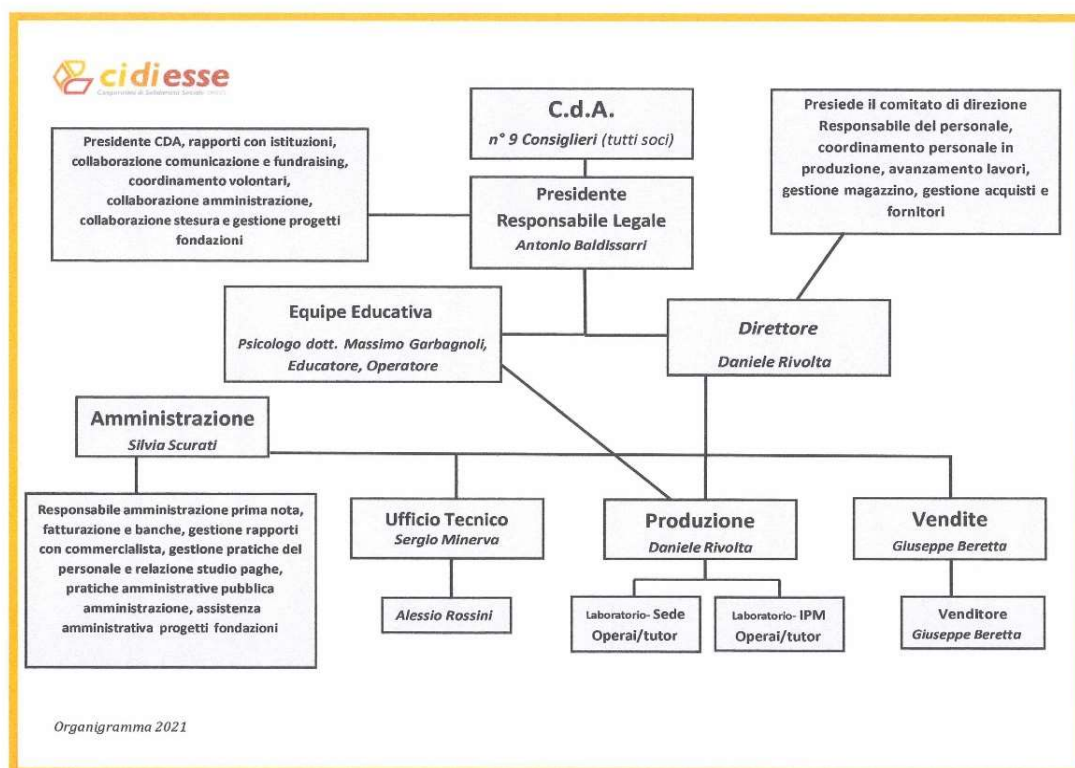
cidiesse
Cooperativa di Solidarietà Sociale

C.d.A.
n° 9 Consiglieri (tutti soci)

Presidente CDA, rapporti con istituzioni, collaborazione comunicazione e fundraising, coordinamento volontari, collaborazione amministrazione, collaborazione stesura e gestione progetti fondazioni

Presidente
Responsabile Legale
Antonio Baldissarri

Presiede il comitato di direzione Responsabile del personale, coordinamento personale in produzione, avanzamento lavori, gestione magazzino, gestione acquisti e fornitori

Equipe Educativa
Psicologo dott. Massimo Garbagnoli, Educatore, Operatore

Direttore
Daniele Rivolta

Amministrazione
Silvia Scurati

Responsabile amministrazione prima nota, fatturazione e banche, gestione rapporti con commercialista, gestione pratiche del personale e relazione studio paghe, pratiche amministrative pubblica amministrazione, assistenza amministrativa progetti fondazioni

Ufficio Tecnico
Sergio Minerva

Alessio Rossini

Produzione
Daniele Rivolta

Laboratorio- Sede
Operai/tutor

Laboratorio- IPM
Operai/tutor

Vendite
Giuseppe Beretta

Venditore
Giuseppe Beretta

Organigramma 2021